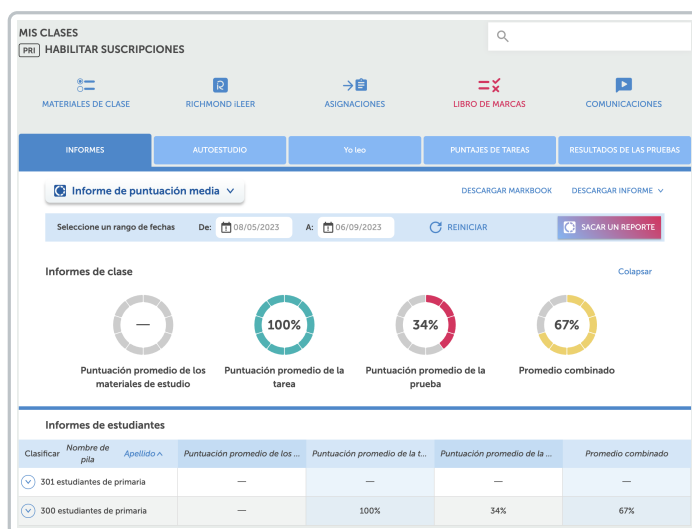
MIS CLASES
PRI HABILITAR SUSCRIPCIONES

MATERIALES DE CLASE
RICHMOND ILEER
ASIGNACIONES
LIBRO DE MARCAS
COMUNICACIONES

INFORMES
AUTOESTUDIO
Yo leo
PUNTAJES DE TAREAS
RESULTADOS DE LAS PRUEBAS

Informe de puntuación media
DESCARGAR MARKBOOK
DESCARGAR INFORME

Seleccione un rango de fechas
De: 08/05/2023
A: 06/09/2023
REINICIAR
SACAR UN REPORTE

Informes de clase
Colapsar

—
Puntuación promedio de los materiales de estudio

100%
Puntuación promedio de la tarea

34%
Puntuación promedio de la prueba

67%
Promedio combinado

Informes de estudiantes

| Clasificar Nombre de pila Apellido | Puntuación promedio de los ... | Puntuación promedio de la t... | Puntuación promedio de la ... | Promedio combinado |
|---|---|---|---|---|
| 301 estudiantes de primaria | — | — | — | — |
| 300 estudiantes de primaria | — | 100% | 34% | 67% |